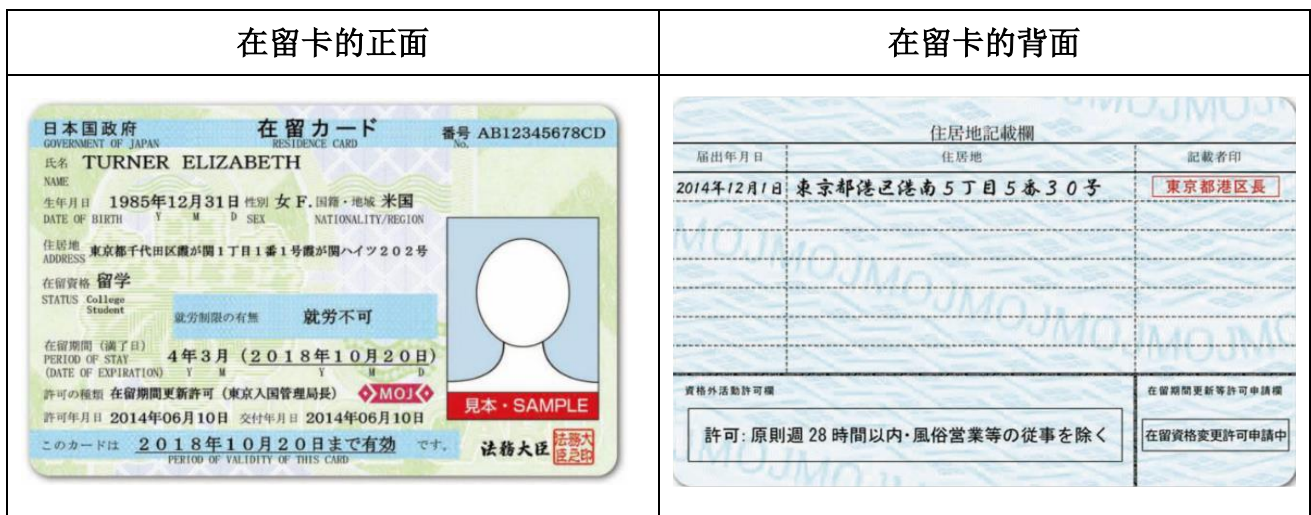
| 在留卡的正面 | 在留卡的背面 |
|---|---|
| 日本国政府 GOVERNMENT OF JAPAN 在留カード RESIDENCE CARD 番号 No. AB12345678CD<br>氏名 NAME TURNER ELIZABETH<br>生年月日 DATE OF BIRTH 1985年12月31日 Y M D 性別 SEX 女 F. 国籍・地域 NATIONALITY/REGION 米国<br>住居地 ADDRESS 東京都千代田区霞が関1丁目1番1号霞が関ハイツ202号<br>在留資格 STATUS 留学 College Student<br>就労制限の有無 就労不可<br>在留期間(満了日) PERIOD OF STAY (DATE OF EXPIRATION) 4年3月 (2018年10月20日) Y M Y M D<br>許可の種類 在留期間更新許可 (東京入国管理局長) MOJ<br>許可年月日 2014年06月10日 交付年月日 2014年06月10日<br>このカードは 2018年10月20日まで有効 です。 PERIOD OF VALIDITY OF THIS CARD<br>法務大臣 法務大臣之印<br>見本・SAMPLE | 住居地記載欄<br>届出年月日 住居地 記載者印<br>2014年12月1日 東京都港区港南5丁目5番30号 東京都港区長<br>資格外活動許可欄<br>許可: 原則週 28 時間以内・風俗営業等の従事を除く<br>在留期間更新等許可申請欄<br>在留資格変更許可申請中 |